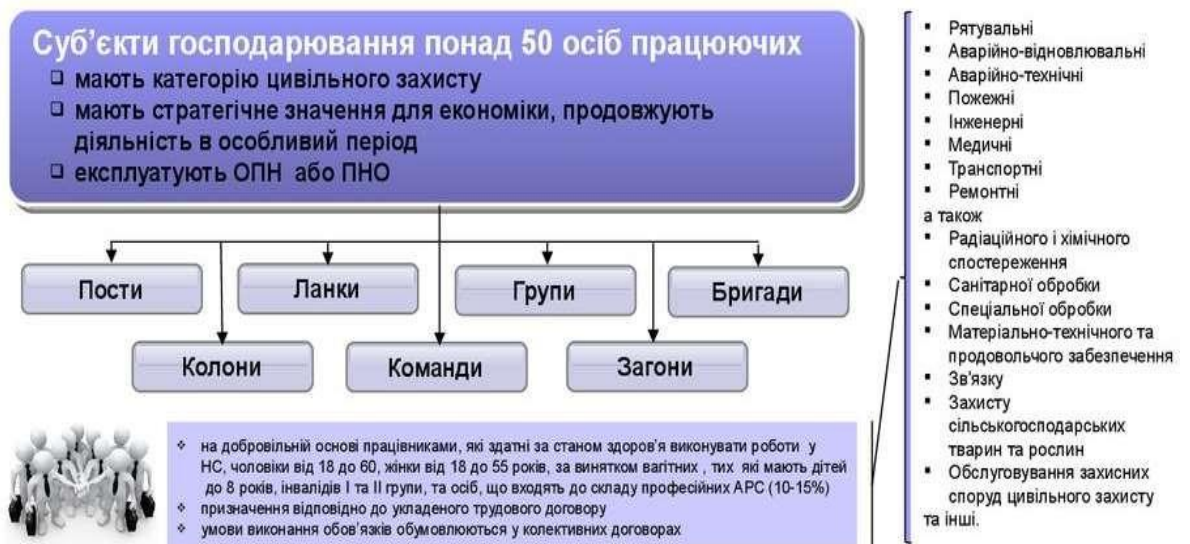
Суб'єкти господарювання понад 50 осіб працюючих

- мають категорію цивільного захисту
- мають стратегічне значення для економіки, продовжують діяльність в особливий період
- експлуатують ОПН або ПНО

Пости

Ланки

Групи

Бригади

Колони

Команди

Загони

- на добровільній основі працівниками, які здатні за станом здоров'я виконувати роботи у НС, чоловіки від 18 до 60, жінки від 18 до 55 років, за винятком вагітних , тих які мають дітей до 8 років, інвалідів І та ІІ групи, та осіб, що входять до складу професійних АРС (10-15%)
- призначення відповідно до укладеного трудового договору
- умови виконання обов'язків обумовлюються у колективних договорах

- Рятувальні
- Аварійно-відновлювальні
- Аварійно-технічні
- Пожежні
- Інженерні
- Медичні
- Транспортні
- Ремонтні

а також

- Радіаційного і хімічного спостереження
- Санітарної обробки
- Спеціальної обробки
- Матеріально-технічного та продовольчого забезпечення
- Зв'язку
- Захисту сільськогосподарських тварин та рослин
- Обслуговування захисних споруд цивільного захисту

та інші.